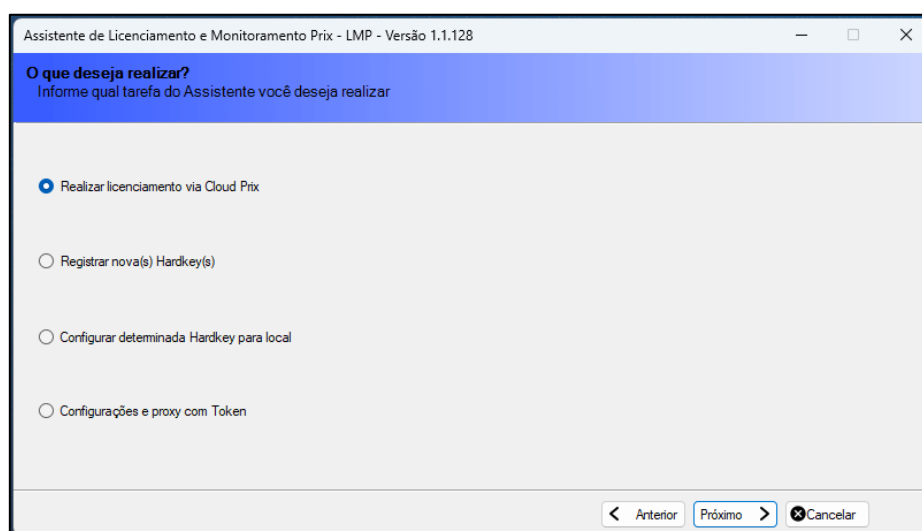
Assistente de Licenciamento e Monitoramento Prix - LMP - Versão 1.1.128

O que deseja realizar?
Informe qual tarefa do Assistente você deseja realizar

Realizar licenciamento via Cloud Prix

Registrar nova(s) Hardkey(s)

Configurar determinada Hardkey para local

Configurações e proxy com Token

Anterior
Próximo
Cancelar